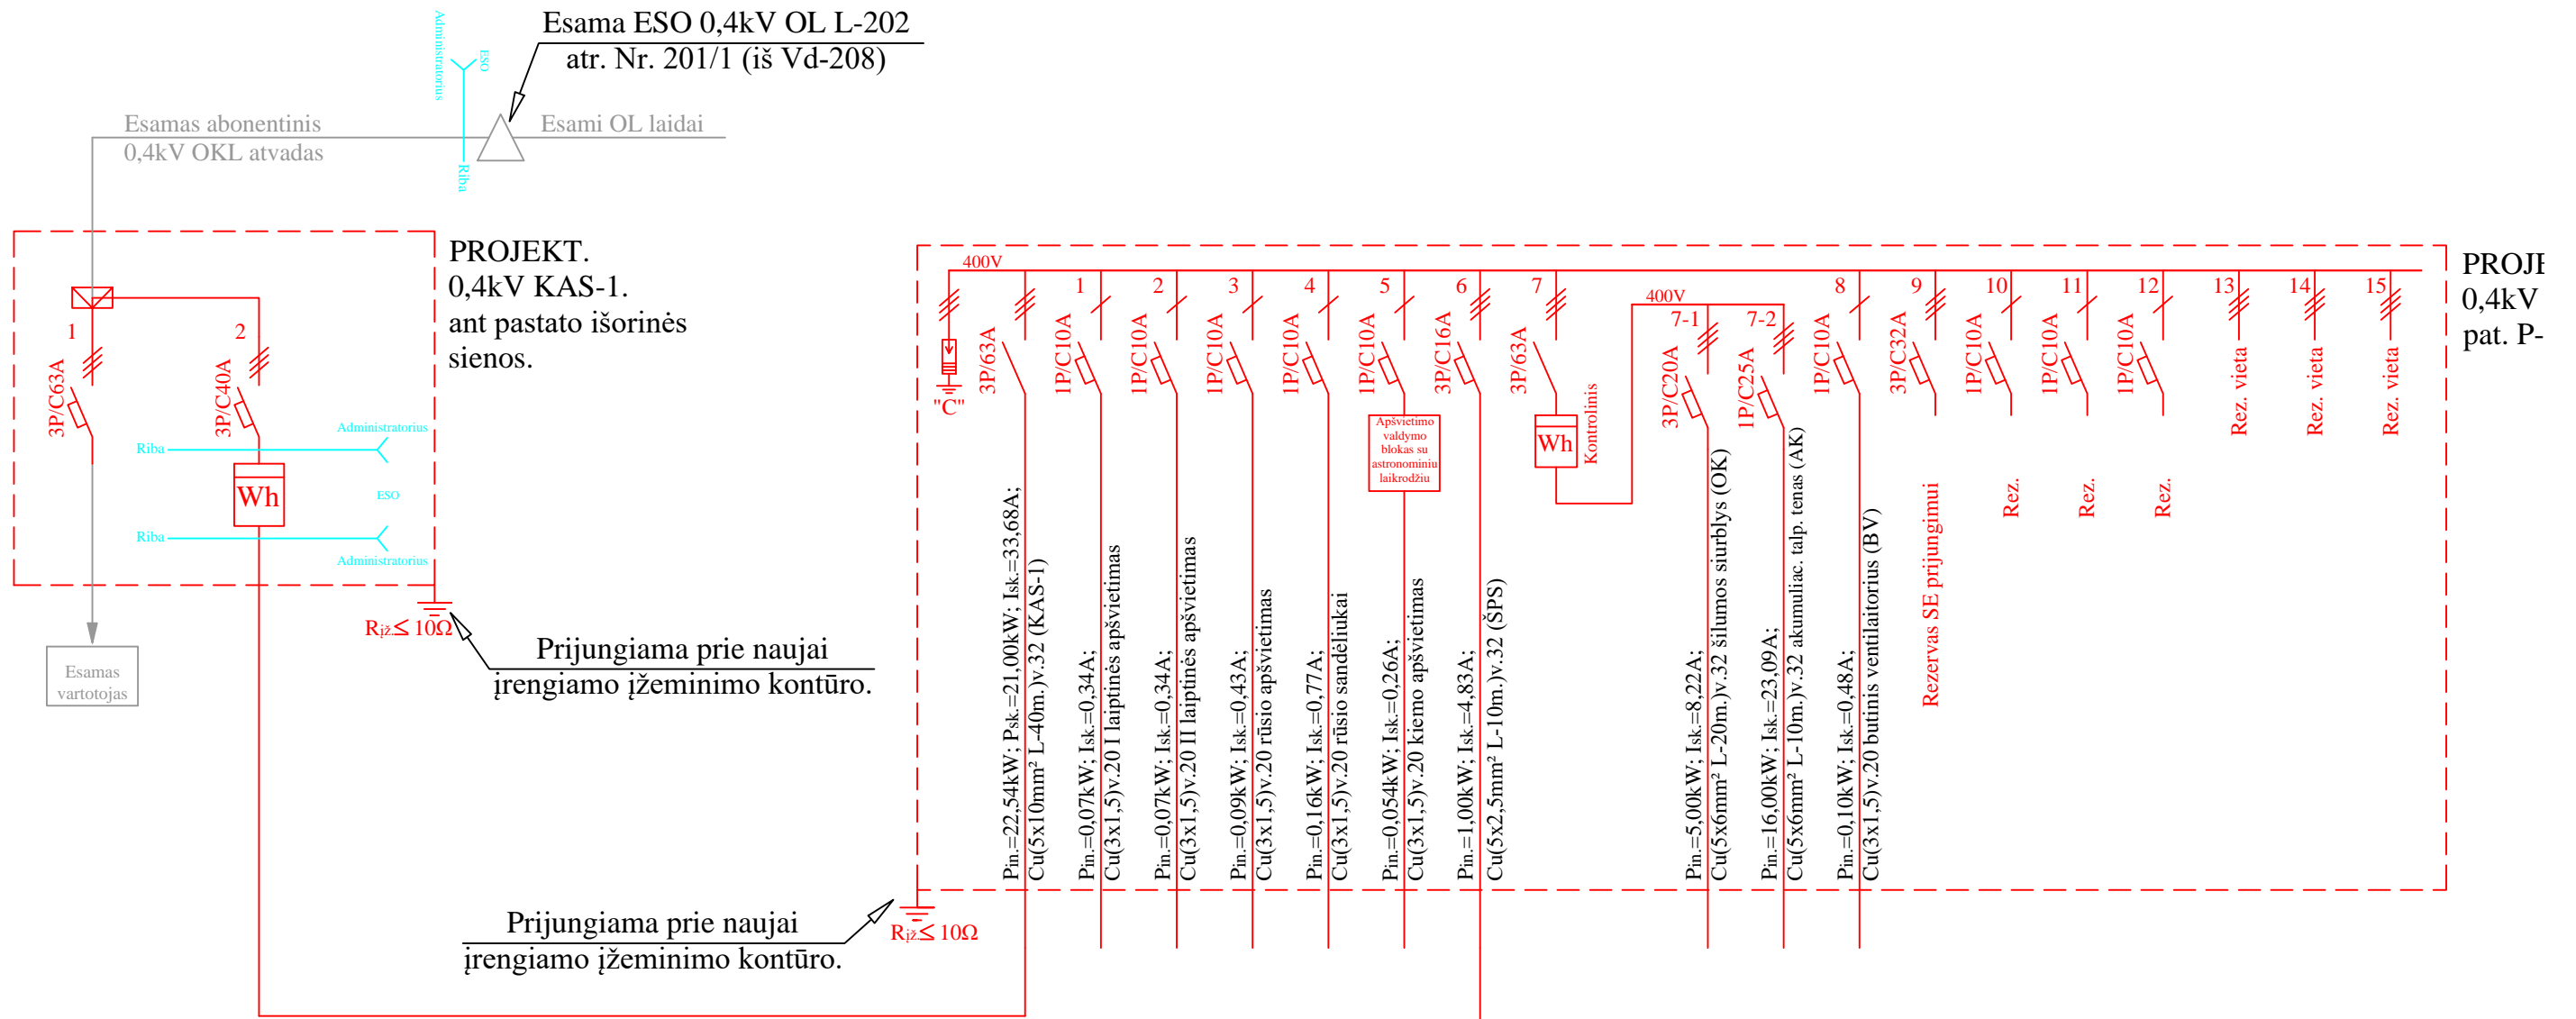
Esama ESO 0,4kV OL L-202
atr. Nr. 201/1 (iš Vd-208)

Administratorius
ESO
Riba

Esamas abonentinis
0,4kV OKL atvadas

Esami OL laidai

PROJEKT.
0,4kV KAS-1.
ant pastato išorinės
sienos.

1
2
3P/C63A
3P/C40A
Riba
Administratorius
Wh
ESO
Riba
Administratorius

Rįž.≤ 10Ω

Esamas
vartotojas

Prijungiama prie naujai
įrengiamo įžeminimo kontūro.

400V
"C"
3P/63A
1
1P/C10A
2
1P/C10A
3
1P/C10A
4
1P/C10A
5
1P/C10A
Apšvietimo valdymo blokas su astronominiu laikrodžiu
6
3P/C16A
7
3P/63A
Wh
Kontrolinis
400V
7-1
3P/C20A
7-2
1P/C25A
8
1P/C10A
9
3P/C32A
10
1P/C10A
11
1P/C10A
12
1P/C10A
13
Rez. vieta
14
Rez. vieta
15
Rez. vieta

PROJE
0,4kV
pat. P-

Pin.=22,54kW; Psk.=21,00kW; Isk.=33,68A;
Cu(5x10mm² L-40m.)v.32 (KAS-1)

Pin.=0,07kW; Isk.=0,34A;
Cu(3x1,5)v.20 I laiptinės apšvietimas

Pin.=0,07kW; Isk.=0,34A;
Cu(3x1,5)v.20 II laiptinės apšvietimas

Pin.=0,09kW; Isk.=0,43A;
Cu(3x1,5)v.20 rūsio apšvietimas

Pin.=0,16kW; Isk.=0,77A;
Cu(3x1,5)v.20 rūsio sandėliukai

Pin.=0,054kW; Isk.=0,26A;
Cu(3x1,5)v.20 kiemo apšvietimas

Pin.=1,00kW; Isk.=4,83A;
Cu(5x2,5mm² L-10m.)v.32 (ŠPS)

Pin.=5,00kW; Isk.=8,22A;
Cu(5x6mm² L-20m.)v.32 šilumos siurblys (OK)

Pin.=16,00kW; Isk.=23,09A;
Cu(5x6mm² L-10m.)v.32 akumuliac. talp. tenas (AK)

Pin.=0,10kW; Isk.=0,48A;
Cu(3x1,5)v.20 butinis ventiliatorius (BV)

Rezervas SE prijungimui

Rez.
Rez.
Rez.

Prijungiama prie naujai
įrengiamo įžeminimo kontūro.

Rįž.≤ 10Ω